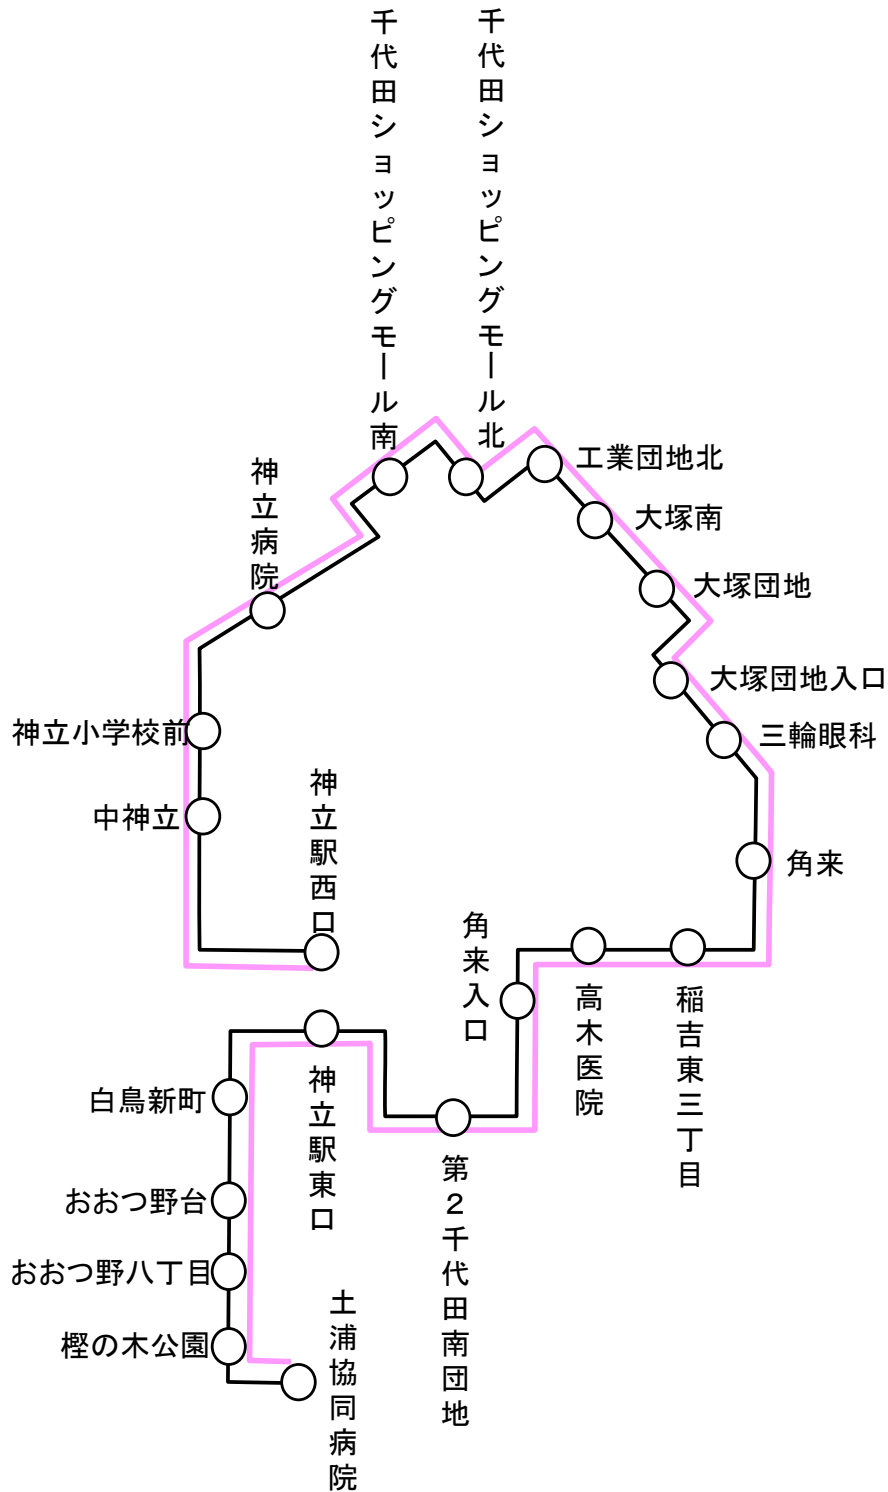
千代田ショッピングモール南
千代田ショッピングモール北
工業団地北
神立病院
大塚南
大塚団地
大塚団地入口
神立小学校前
三輪眼科
中神立
神立駅西口
角来
角来入口
高木医院
稲吉東三丁目
神立駅東口
白鳥新町
第２千代田南団地
おおつ野台
おおつ野八丁目
樫の木公園
土浦協同病院